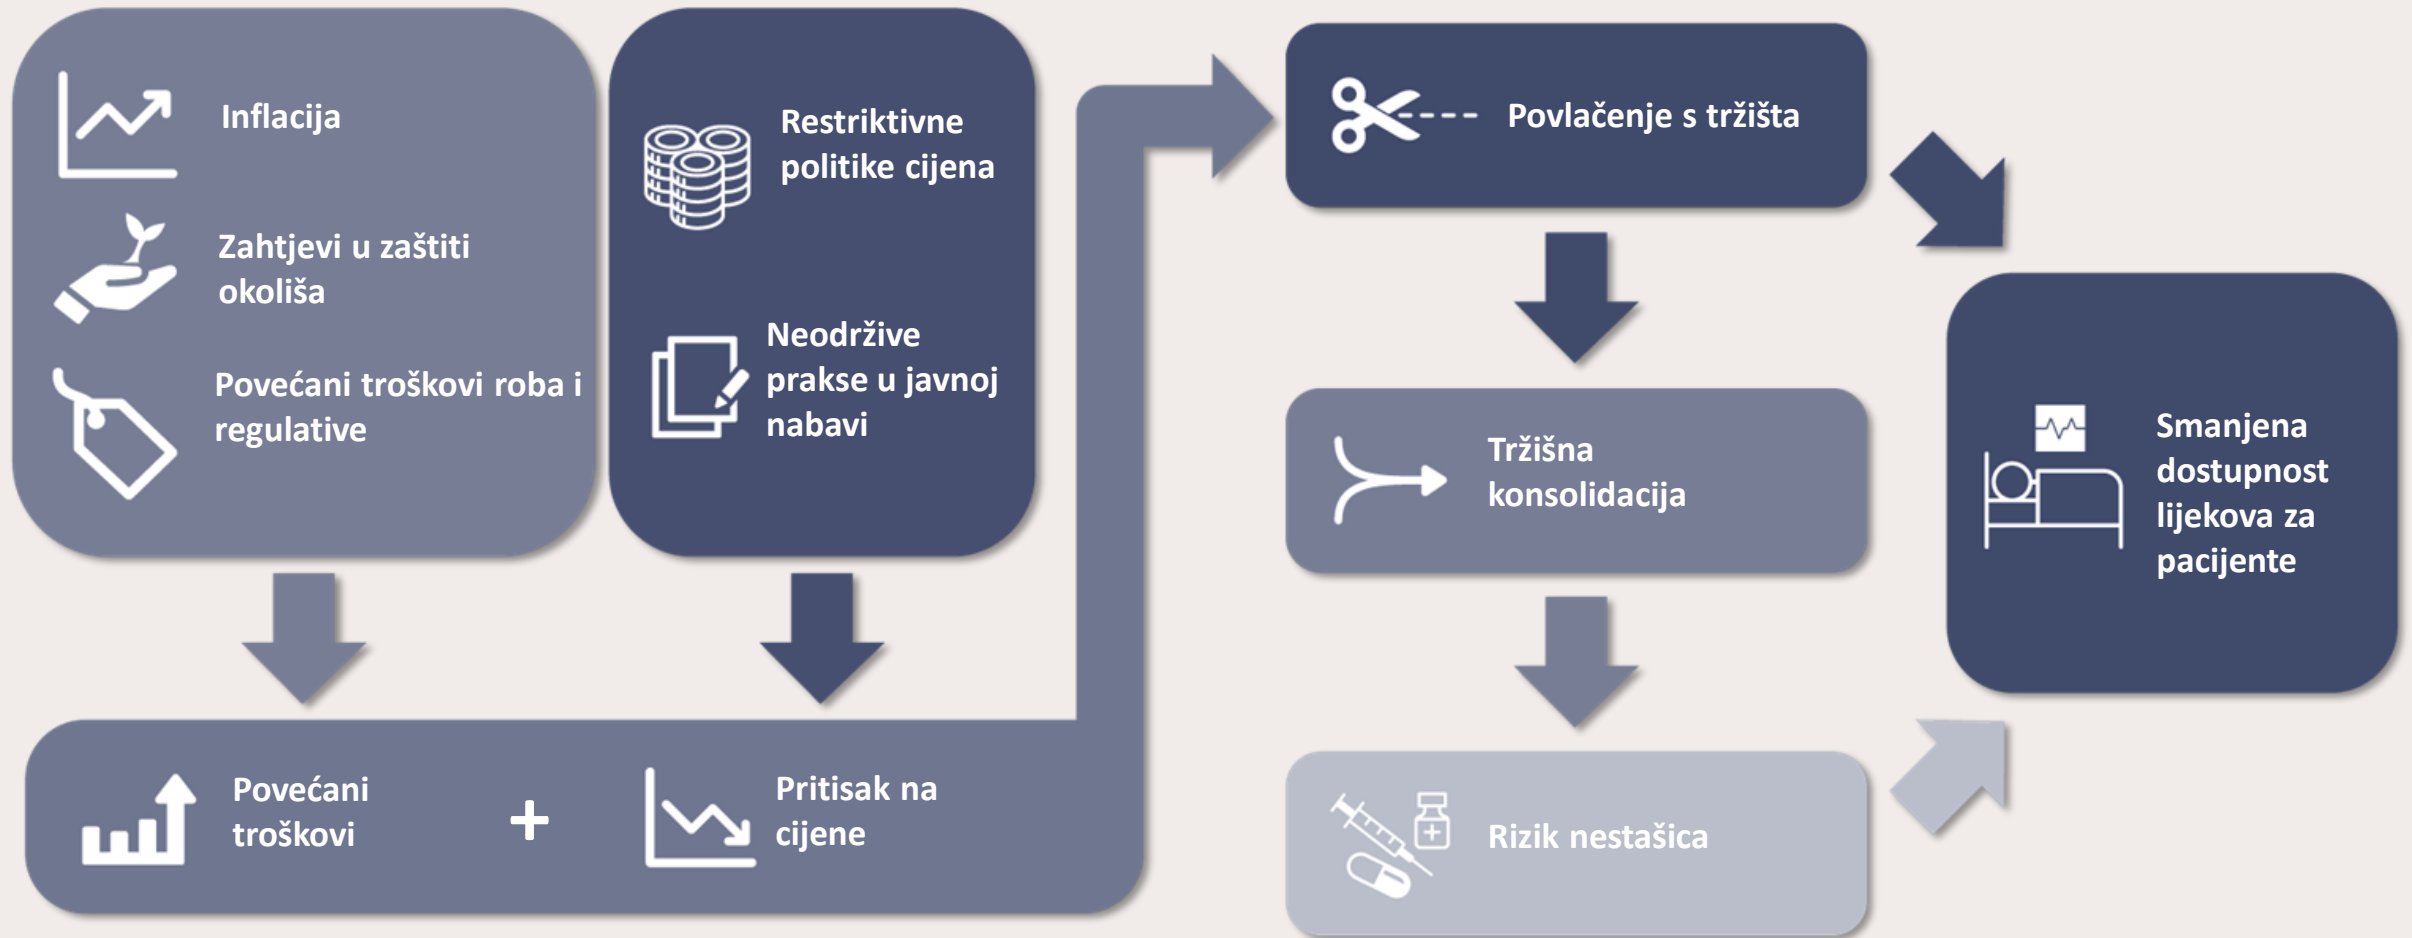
Inflacija

Zahtjevi u zaštiti okoliša

Povećani troškovi roba i regulative

Restriktivne politike cijena

Neodržive prakse u javnoj nabavi

Povećani troškovi

+

Pritisak na cijene

Povlačenje s tržišta

Tržišna konsolidacija

Rizik nestašica

Smanjena dostupnost lijekova za pacijente